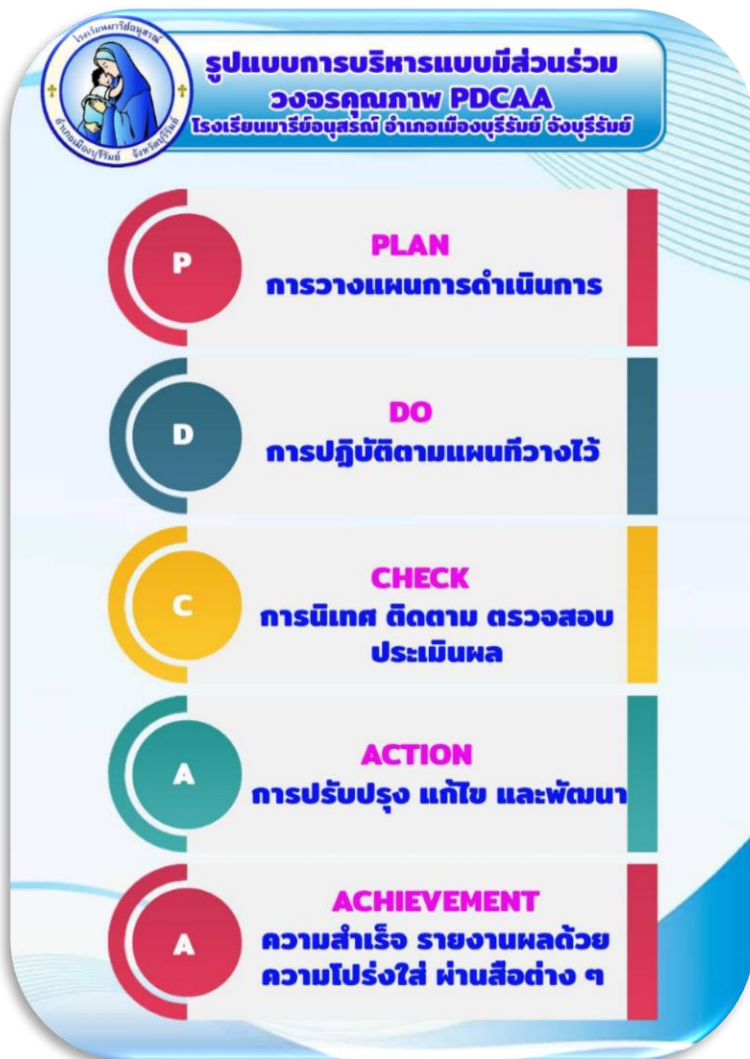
โรงเรียนมารีย์อนุสรณ์
อำเภอเมืองบุรีรัมย์ จังหวัดบุรีรัมย์

รูปแบบการบริหารแบบมีส่วนร่วม
วงจรคุณภาพ PDCAA
โรงเรียนมารีย์อนุสรณ์ อำเภอเมืองบุรีรัมย์ จังบุรีรัมย์

P
PLAN
การวางแผนการดำเนินการ

D
DO
การปฏิบัติตามแผนที่วางไว้

C
CHECK
การนิเทศ ติดตาม ตรวจสอบ ประเมินผล

A
ACTION
การปรับปรุง แก้ไข และพัฒนา

A
ACHIEVEMENT
ความสำเร็จ รายงานผลด้วย ความโปร่งใส่ ผ่านสือต่าง ๆ